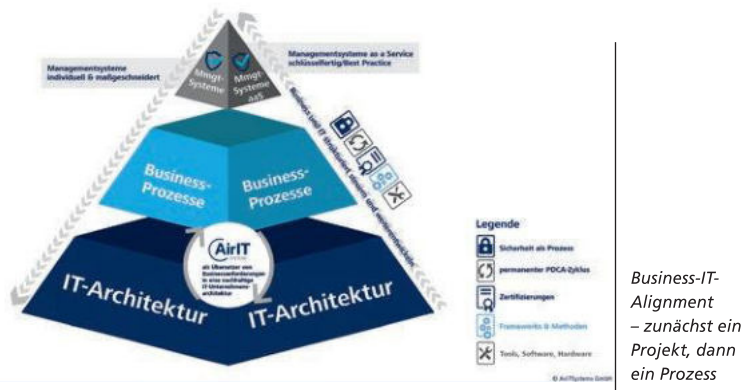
Managementsysteme individuell & maßgeschneidert

Mmgt-Systeme

Mmgt-Systeme aaS

Managementsysteme as a Service schlüsselfertig/Best Practice

Business und IT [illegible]

Business-Prozesse

Business-Prozesse

AirIT

als Übersetzer von Businessanforderungen in eine nachhaltige IT-Unternehmensarchitektur

IT-Architektur

IT-Architektur

Legende

Sicherheit als Prozess

permanenter PDCA-Zyklus

Zertifizierungen

Frameworks & Methoden

Tools, Software, Hardware

© AirITSystems GmbH

Business-IT-Alignment – zunächst ein Projekt, dann ein Prozess